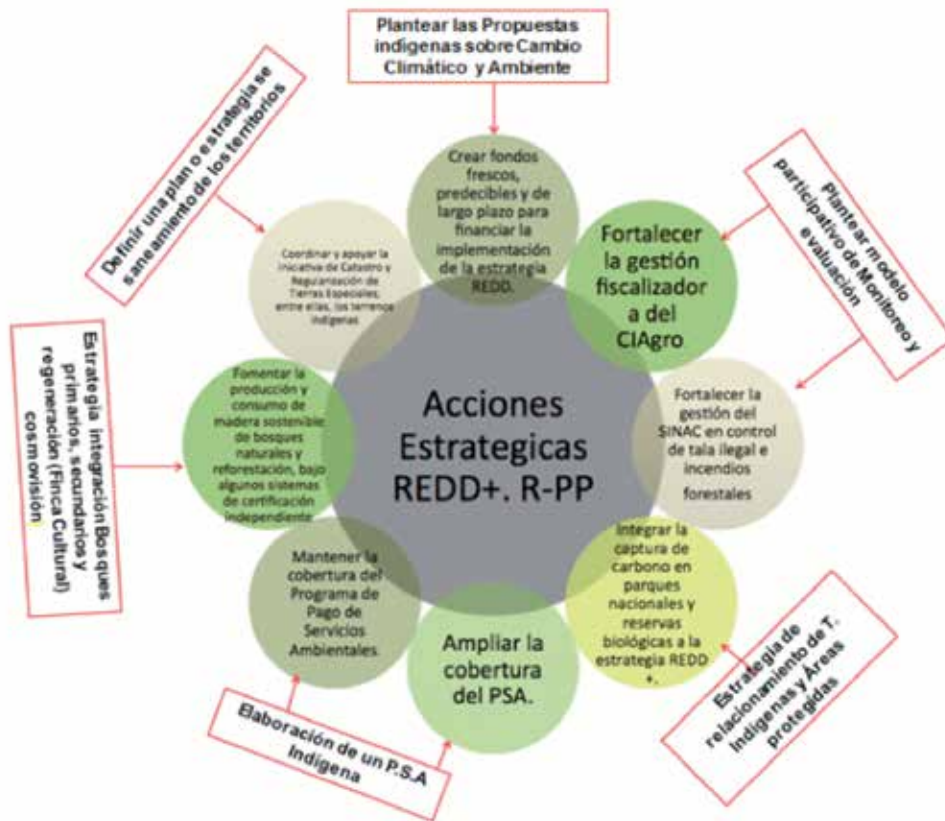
Plantear las Propuestas indigenas sobre Cambio Climático y Ambiente

Definir una plan o estrategia se saneamiento de los territorios

Plantear modelo participativo de Monitoreo y evaluación

Crear fondos frescos, predecibles y de largo plazo para financiar la implementación de la estrategia REDD.

Coordinar y apoyar la iniciativa de Catastro y Regularización de Tierras Especiales entre ellas, los terrenos indígenas

Fortalecer la gestión fiscalizador a del CIAgro

Estrategia integración Bosques primarios, secundarios y regeneración (Finca Cultural) cosmovisión

Acciones Estrategicas REDD+. R-PP

Fomentar la producción y consumo de madera sostenible de bosques naturales y reforestación, bajo algunos sistemas de certificación independiente

Fortalecer la gestión del SINAC en control de tala ilegal e incendios forestales

Mantener la cobertura del Programa de Pago de Servicios Ambientales.

Integrar la captura de carbono en parques nacionales y reservas biológicas a la estrategia REDD +.

Ampliar la cobertura del PSA.

Elaboración de un P.S.A Indígena

Estrategia de relacionamiento de T. Indígenas y Áreas protegidas